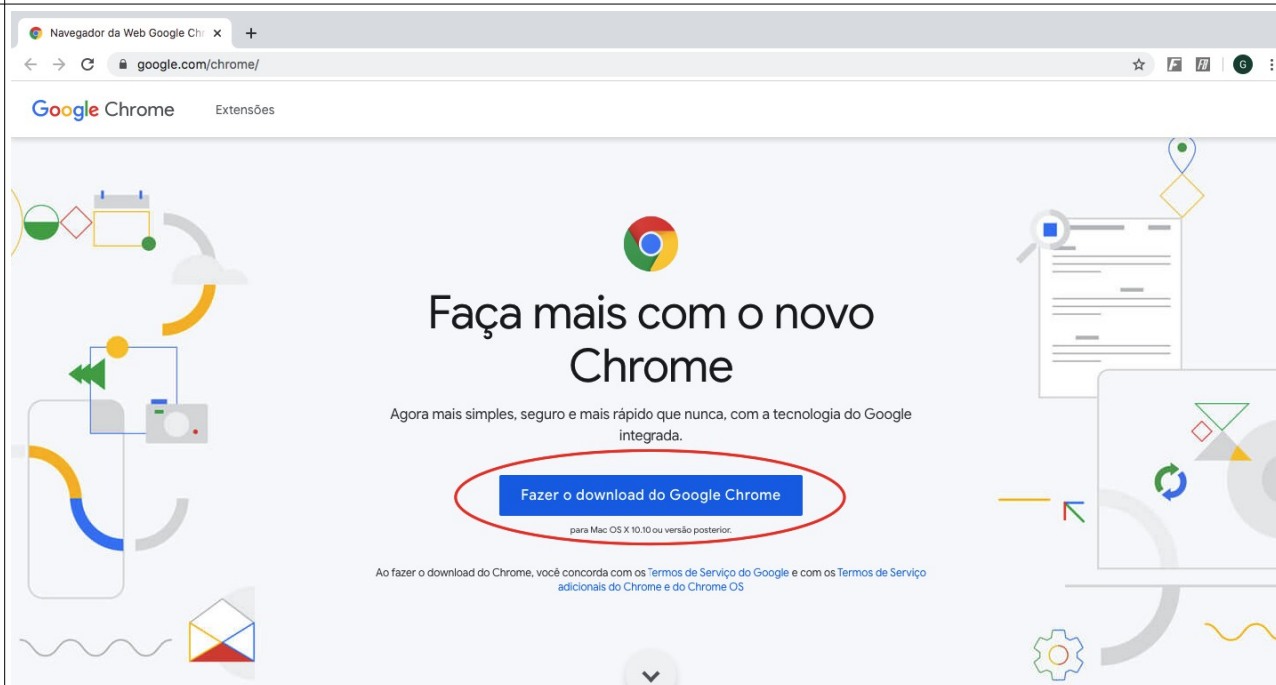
Navegador da Web Google Chr ×
+
google.com/chrome/
G

Google Chrome
Extensões

Faça mais com o novo Chrome

Agora mais simples, seguro e mais rápido que nunca, com a tecnologia do Google integrada.

Fazer o download do Google Chrome

para Mac OS X 10.10 ou versão posterior.

Ao fazer o download do Chrome, você concorda com os Termos de Serviço do Google e com os Termos de Serviço adicionais do Chrome e do Chrome OS